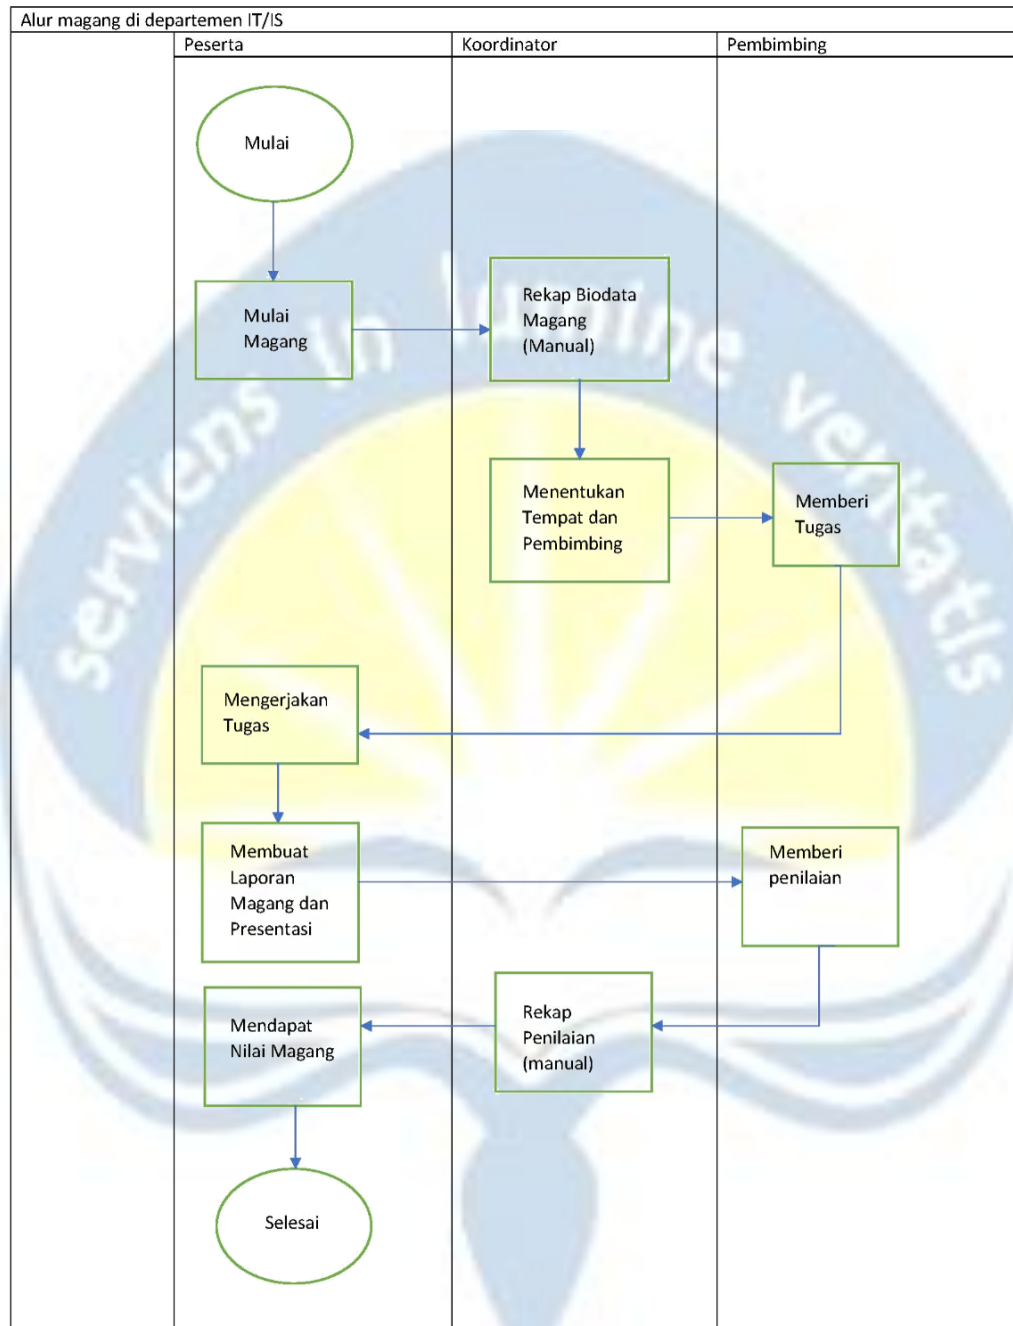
Alur magang di departemen IT/IS

| Peserta | Koordinator | Pembimbing |
|---|---|---|

Mulai

Mulai Magang

Rekap Biodata Magang (Manual)

Menentukan Tempat dan Pembimbing

Memberi Tugas

Mengerjakan Tugas

Membuat Laporan Magang dan Presentasi

Memberi penilaian

Rekap Penilaian (manual)

Mendapat Nilai Magang

Selesai

serviens in lumine veritatis